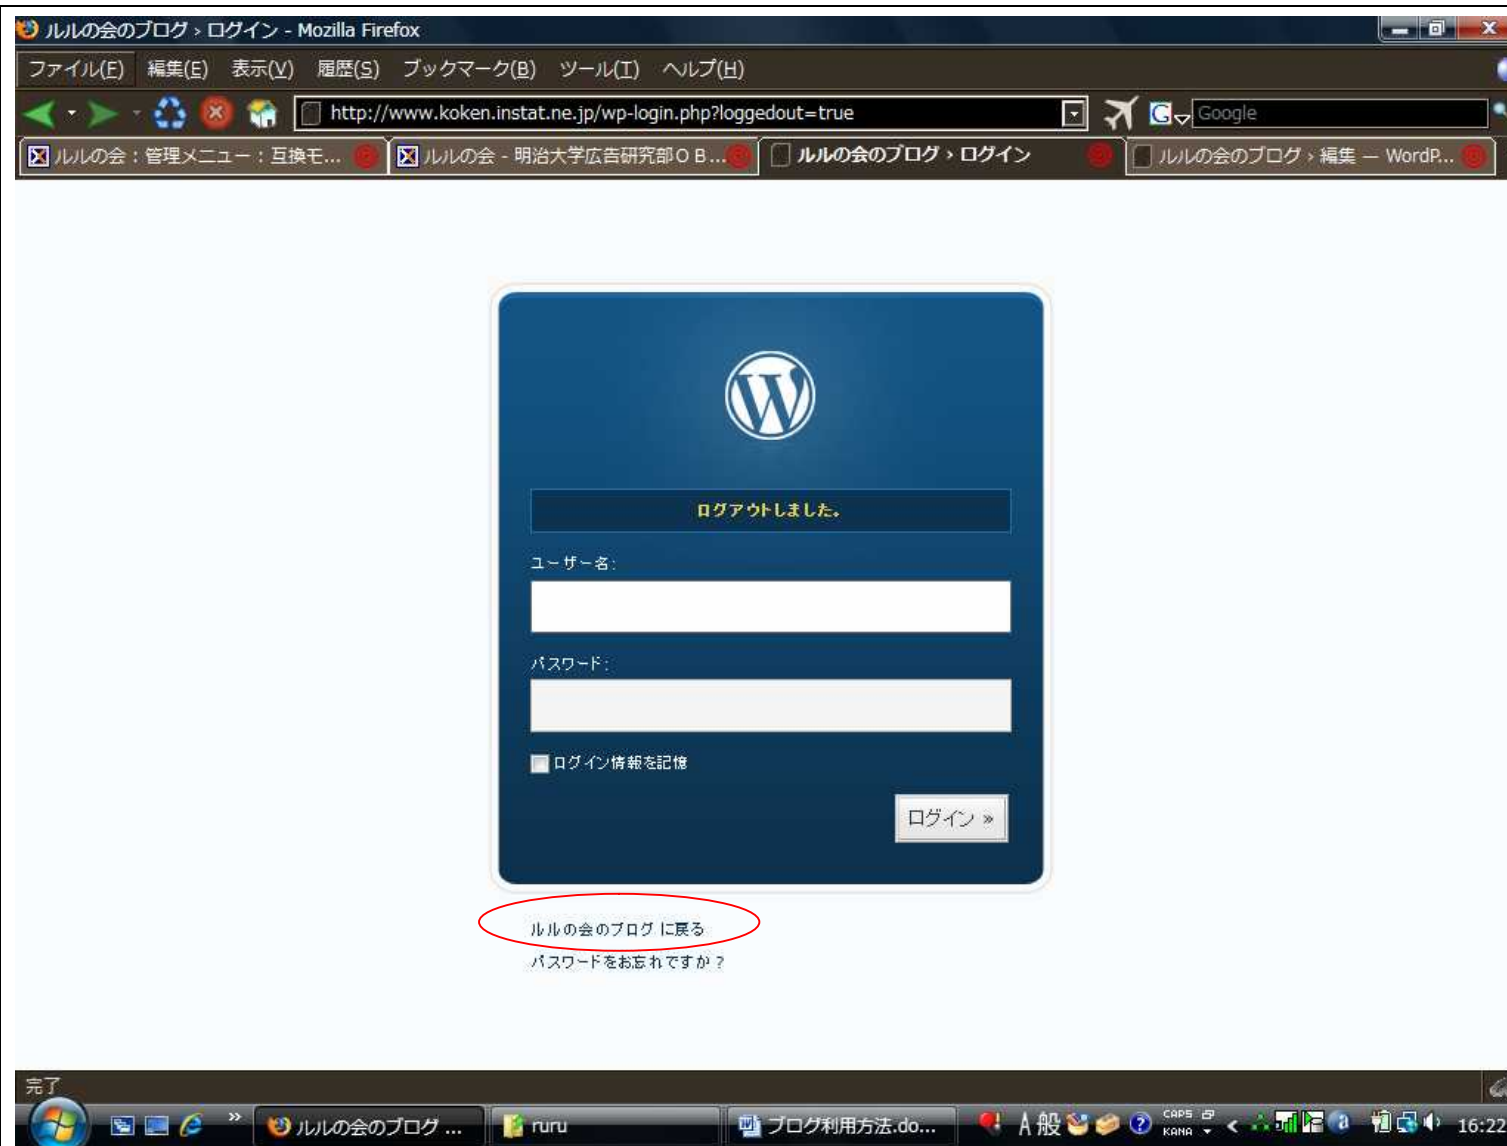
ルルの会のブログ › ログイン - Mozilla Firefox

ファイル(F) 編集(E) 表示(V) 履歴(S) ブックマーク(B) ツール(T) ヘルプ(H)

http://www.koken.instat.ne.jp/wp-login.php?loggedout=true

Google

ルルの会：管理メニュー：互換モ...
ルルの会 - 明治大学広告研究部ＯＢ...
ルルの会のブログ › ログイン
ルルの会のブログ › 編集 — WordP...

ログアウトしました。

ユーザー名:

パスワード:

ログイン情報を記憶

ログイン »

ルルの会のブログ に戻る

パスワードをお忘れですか ?

完了

ルルの会のブログ ...
ruru
ブログ利用方法.do...
A 般
CAPS KANA
16:22